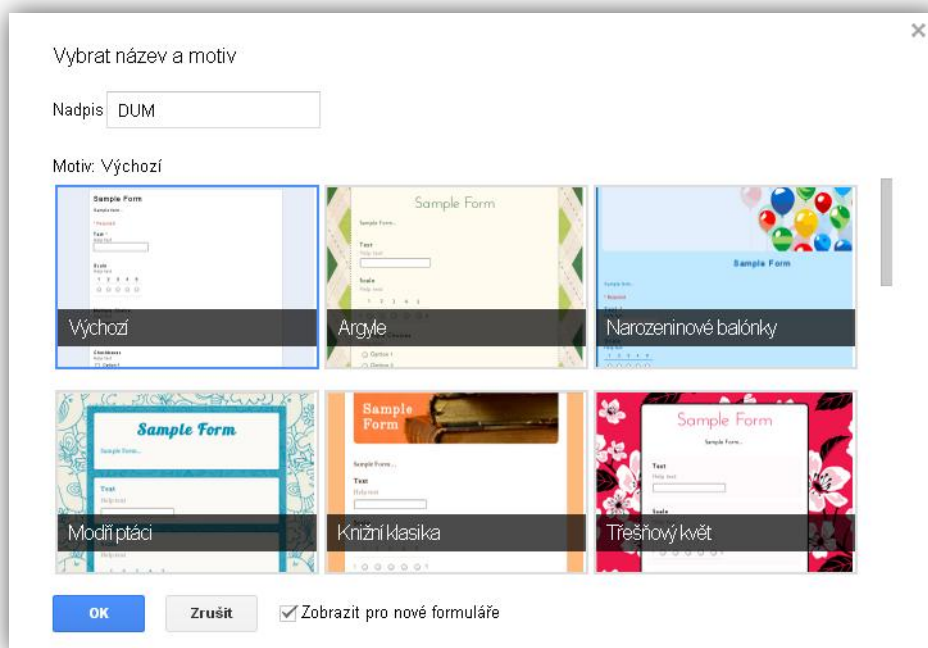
×

Vybrat název a motiv

Nadpis DUM

Motiv: Výchozí

Sample Form

Výchozí

Sample Form

Argyle

Sample Form

Narozeninové balónky

Sample Form

Modří ptáci

Sample Form

Knižní klasika

Sample Form

Třešňový květ

OK

Zrušit

Zobrazit pro nové formuláře